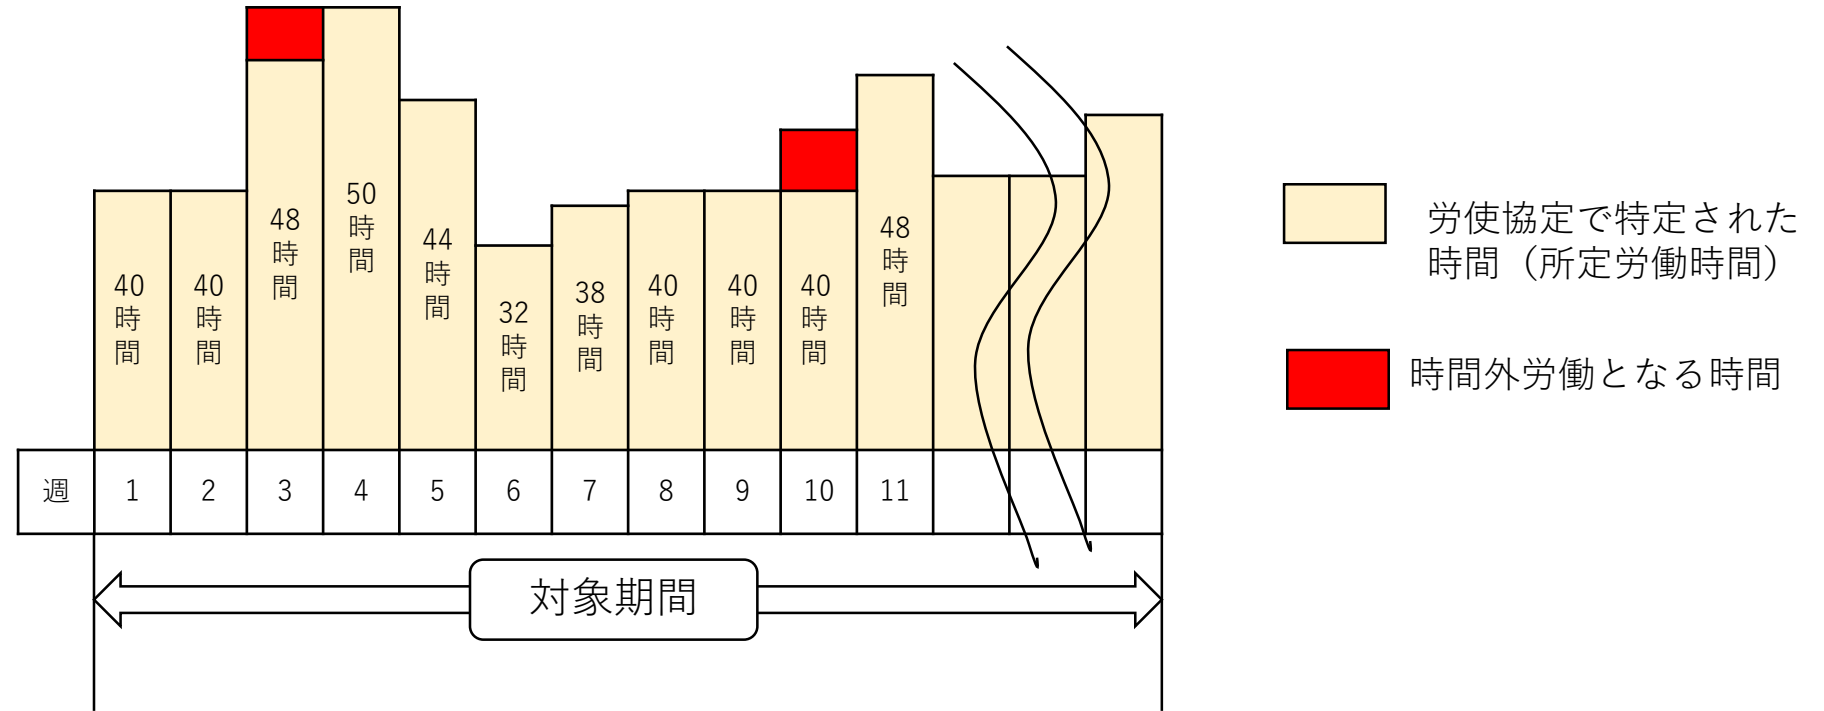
40時間 40時間 48時間 50時間 44時間 32時間 38時間 40時間 40時間 40時間 48時間

| 週 | 1 | 2 | 3 | 4 | 5 | 6 | 7 | 8 | 9 | 10 | 11 | | | |
|---|---|---|---|---|---|---|---|---|---|---|---|---|---|---|

対象期間

労使協定で特定された時間（所定労働時間）

時間外労働となる時間